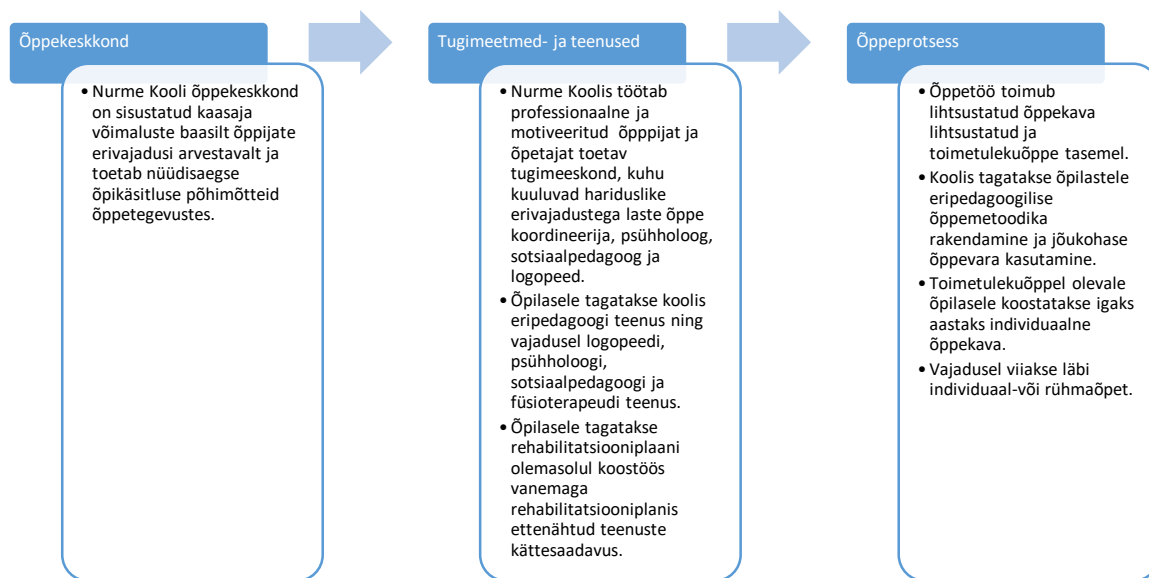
Õppekeskkond

• Nurme Kooli õppekeskkond on sisustatud kaasaja võimaluste baasilt õppijate erivajadusi arvestavalt ja toetab nüüdisaegse õpikäsitluse põhimõtteid õppetegevustes.

Tugimeetmed- ja teenused

• Nurme Koolis töötab professionaalne ja motiveeritud õpppijat ja õpetajat toetav tugimeeskond, kuhu kuuluvad hariduslike erivajadustega laste õppe koordineerija, psühholoog, sotsiaalpedagoog ja logopeed.
• Õpilasele tagatakse koolis eripedagoogi teenus ning vajadusel logopeedi, psühholoogi, sotsiaalpedagoogi ja füsioterapeudi teenus.
• Õpilasele tagatakse rehabilitatsiooniplaani olemasolul koostöös vanemaga rehabilitatsiooniplanis ettenähtud teenuste kättesaadavus.

Õppeprotsess

• Õppetöö toimub lihtsustatud õppekava lihtsustatud ja toimetulekuõppe tasemel.
• Koolis tagatakse õpilastele eripedagoogilise õppemetoodika rakendamine ja jõukohase õppevara kasutamine.
• Toimetulekuõppel olevale õpilasele koostatakse igaks aastaks individuaalne õppekava.
• Vajadusel viiakse läbi individuaal-või rühmaõpet.